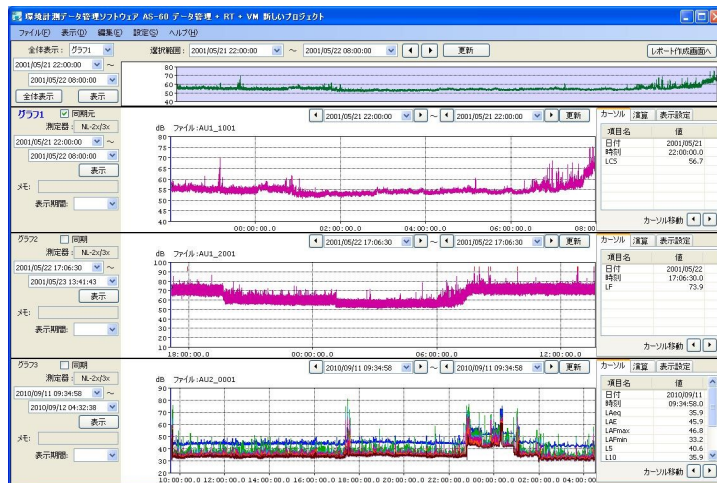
環境計測データ管理ソフトウェア AS-60 データ管理 + RT + VM 新しいプロジェクト

ファイル(F) 表示(D) 編集(E) 設定(S) ヘルプ(H)

全体表示: グラフ1
選択範囲: 2001/05/21 22:00:00 ~ 2001/05/22 08:00:00
更新
レポート作成画面へ
2001/05/21 22:00:00 ~
2001/05/22 08:00:00
全体表示 表示
80 70 60 50 40

グラフ1 同期元
測定器: NL-2x/3x
2001/05/21 22:00:00 ~
2001/05/22 08:00:00
表示
メモ:
表示期間:
2001/05/21 22:00:00 ~ 2001/05/21 22:00:00 更新
dB ファイル:AU1_1001
80 75 70 65 60 55 50 45 40
00:00:00.0 02:00:00.0 04:00:00.0 06:00:00.0 08:00
カーソル 演算 表示設定

| 項目名 | 値 |
|---|---|
| 日付 | 2001/05/21 |
| 時刻 | 22:00:00.0 |
| LCS | 56.7 |

カーソル移動

グラフ2 同期
測定器: NL-2x/3x
2001/05/22 17:06:30 ~
2001/05/23 13:41:43
表示
メモ:
表示期間:
2001/05/22 17:06:30 ~ 2001/05/22 17:06:30 更新
dB ファイル:AU1_2001
100 90 80 70 60 50 40 30 20 10
18:00:00.0 00:00:00.0 06:00:00.0 12:00:00.0
カーソル 演算 表示設定

| 項目名 | 値 |
|---|---|
| 日付 | 2001/05/22 |
| 時刻 | 17:06:30.0 |
| LF | 73.9 |

カーソル移動

グラフ3 同期
測定器: NL-2x/3x
2010/09/11 09:34:58 ~
2010/09/12 04:32:38
表示
メモ:
表示期間:
2010/09/11 09:34:58 ~ 2010/09/11 09:34:58 更新
dB ファイル:AU2_0001
90 80 70 60 50 40 30 20
10:00:00.0 12:00:00.0 14:00:00.0 16:00:00.0 18:00:00.0 20:00:00.0 22:00:00.0 00:00:00.0 02:00:00.0 04:00:00
カーソル 演算 表示設定

| 項目名 | 値 |
|---|---|
| 日付 | 2010/09/11 |
| 時刻 | 09:34:58.0 |
| LAeq | 35.9 |
| LAE | 45.9 |
| LAFmax | 46.8 |
| LAFmin | 33.2 |
| L5 | 40.6 |
| L10 | 35.9 |

カーソル移動